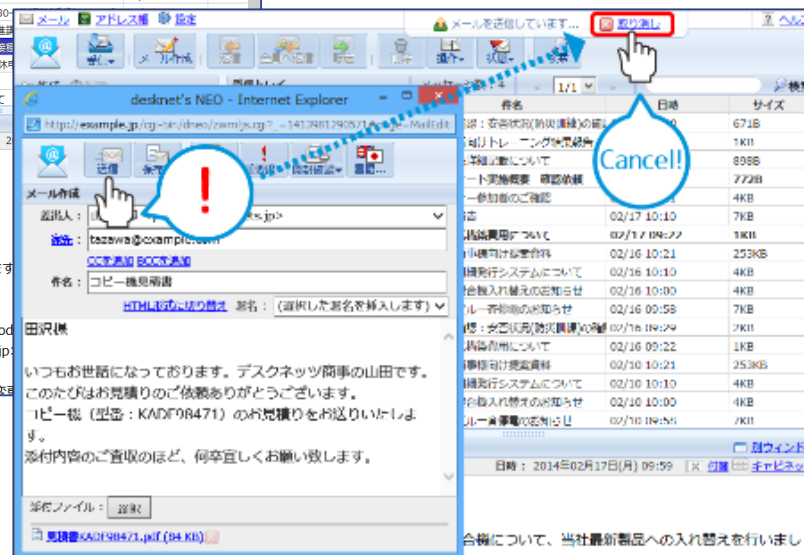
メール　アドレス帳　設定

メールを送信しています...　取り消し

desknet's NEO - Internet Explorer

http://example.jp/cgi-bin/dneo/zwmljs.cgi?_=1413981290571#cmd=MailEdit

送信　保存

メール作成

差出人：
宛先：tazawa@example.com
CCを追加　BCCを追加
件名：コピー機見積書

HTML形式に切り替え　署名：（選択した署名を挿入します）

田沢様

いつもお世話になっております。デスクネッツ商事の山田です。
このたびはお見積りのご依頼ありがとうございます。
コピー機（型番：KADF98471）のお見積りをお送りいたします。
添付内容のご査収のほど、何卒宜しくお願い致します。

添付ファイル：参照

見積書KADF98471.pdf (84 KB)

Cancel!

1/1

件名　日時　サイズ

671B
1KB
898B
772B
4KB
02/17 10:10　7KB
02/17 09:22　1KB
02/16 10:21　253KB
02/16 10:15　4KB
02/16 10:00　4KB
02/16 00:58　7KB
02/16 09:29　2KB
02/16 09:22　1KB
02/16 10:21　253KB
02/16 10:15　4KB
02/16 10:00　4KB
02/16 09:58　7KB

別ウィンド

日時：2014年02月17日(月) 09:59　付箋　キャビネット

合機について、当社最新製品への入れ替えを行いまし